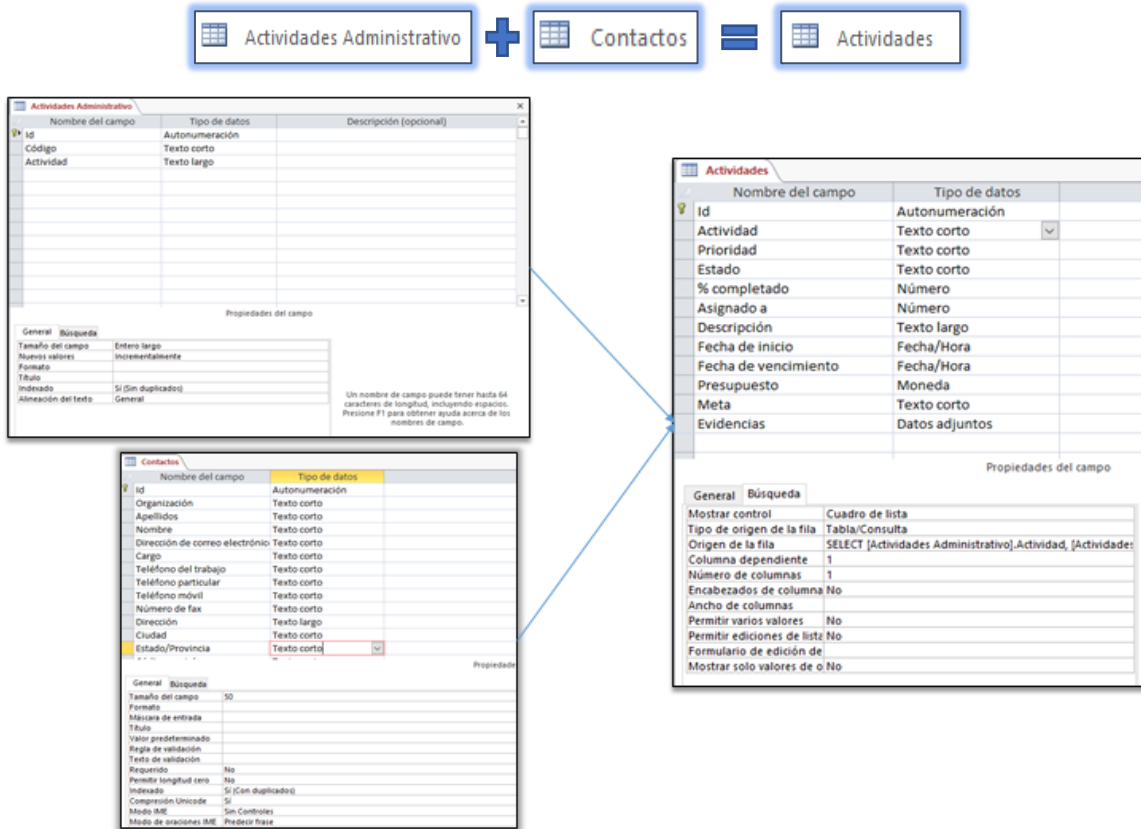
Actividades Administrativo

Contactos

Actividades

Actividades Administrativo

| Nombre del campo | Tipo de datos | Descripción (opcional) |
|---|---|---|
| Id | Autonumeración | |
| Código | Texto corto | |
| Actividad | Texto largo | |

Propiedades del campo

General Búsqueda

| | |
|---|---|
| Tamaño del campo | Entero largo |
| Nuevos valores | Incrementalmente |
| Formato | |
| Título | |
| Indexado | Sí (Sin duplicados) |
| Alineación del texto | General |

Un nombre de campo puede tener hasta 64 caracteres de longitud, incluyendo espacios. Presione F1 para obtener ayuda acerca de los nombres de campo.

Contactos

| Nombre del campo | Tipo de datos |
|---|---|
| Id | Autonumeración |
| Organización | Texto corto |
| Apellidos | Texto corto |
| Nombre | Texto corto |
| Dirección de correo electrónico | Texto corto |
| Cargo | Texto corto |
| Teléfono del trabajo | Texto corto |
| Teléfono particular | Texto corto |
| Teléfono móvil | Texto corto |
| Número de fax | Texto corto |
| Dirección | Texto largo |
| Ciudad | Texto corto |
| Estado/Provincia | Texto corto |

Propiedade

General Búsqueda

| | |
|---|---|
| Tamaño del campo | 50 |
| Formato | |
| Máscara de entrada | |
| Título | |
| Valor predeterminado | |
| Regla de validación | |
| Texto de validación | |
| Requerido | No |
| Permitir longitud cero | No |
| Indexado | Sí (Con duplicados) |
| Compresión Unicode | Sí |
| Modo IME | Sin Controles |
| Modo de oraciones IME | Predecir frase |

Actividades

| Nombre del campo | Tipo de datos |
|---|---|
| Id | Autonumeración |
| Actividad | Texto corto |
| Prioridad | Texto corto |
| Estado | Texto corto |
| % completado | Número |
| Asignado a | Número |
| Descripción | Texto largo |
| Fecha de inicio | Fecha/Hora |
| Fecha de vencimiento | Fecha/Hora |
| Presupuesto | Moneda |
| Meta | Texto corto |
| Evidencias | Datos adjuntos |

Propiedades del campo

General Búsqueda

| | |
|---|---|
| Mostrar control | Cuadro de lista |
| Tipo de origen de la fila | Tabla/Consulta |
| Origen de la fila | SELECT [Actividades Administrativo].Actividad, [Actividades |
| Columna dependiente | 1 |
| Número de columnas | 1 |
| Encabezados de columna | No |
| Ancho de columnas | |
| Permitir varios valores | No |
| Permitir ediciones de lista | No |
| Formulario de edición de | |
| Mostrar solo valores de o | No |